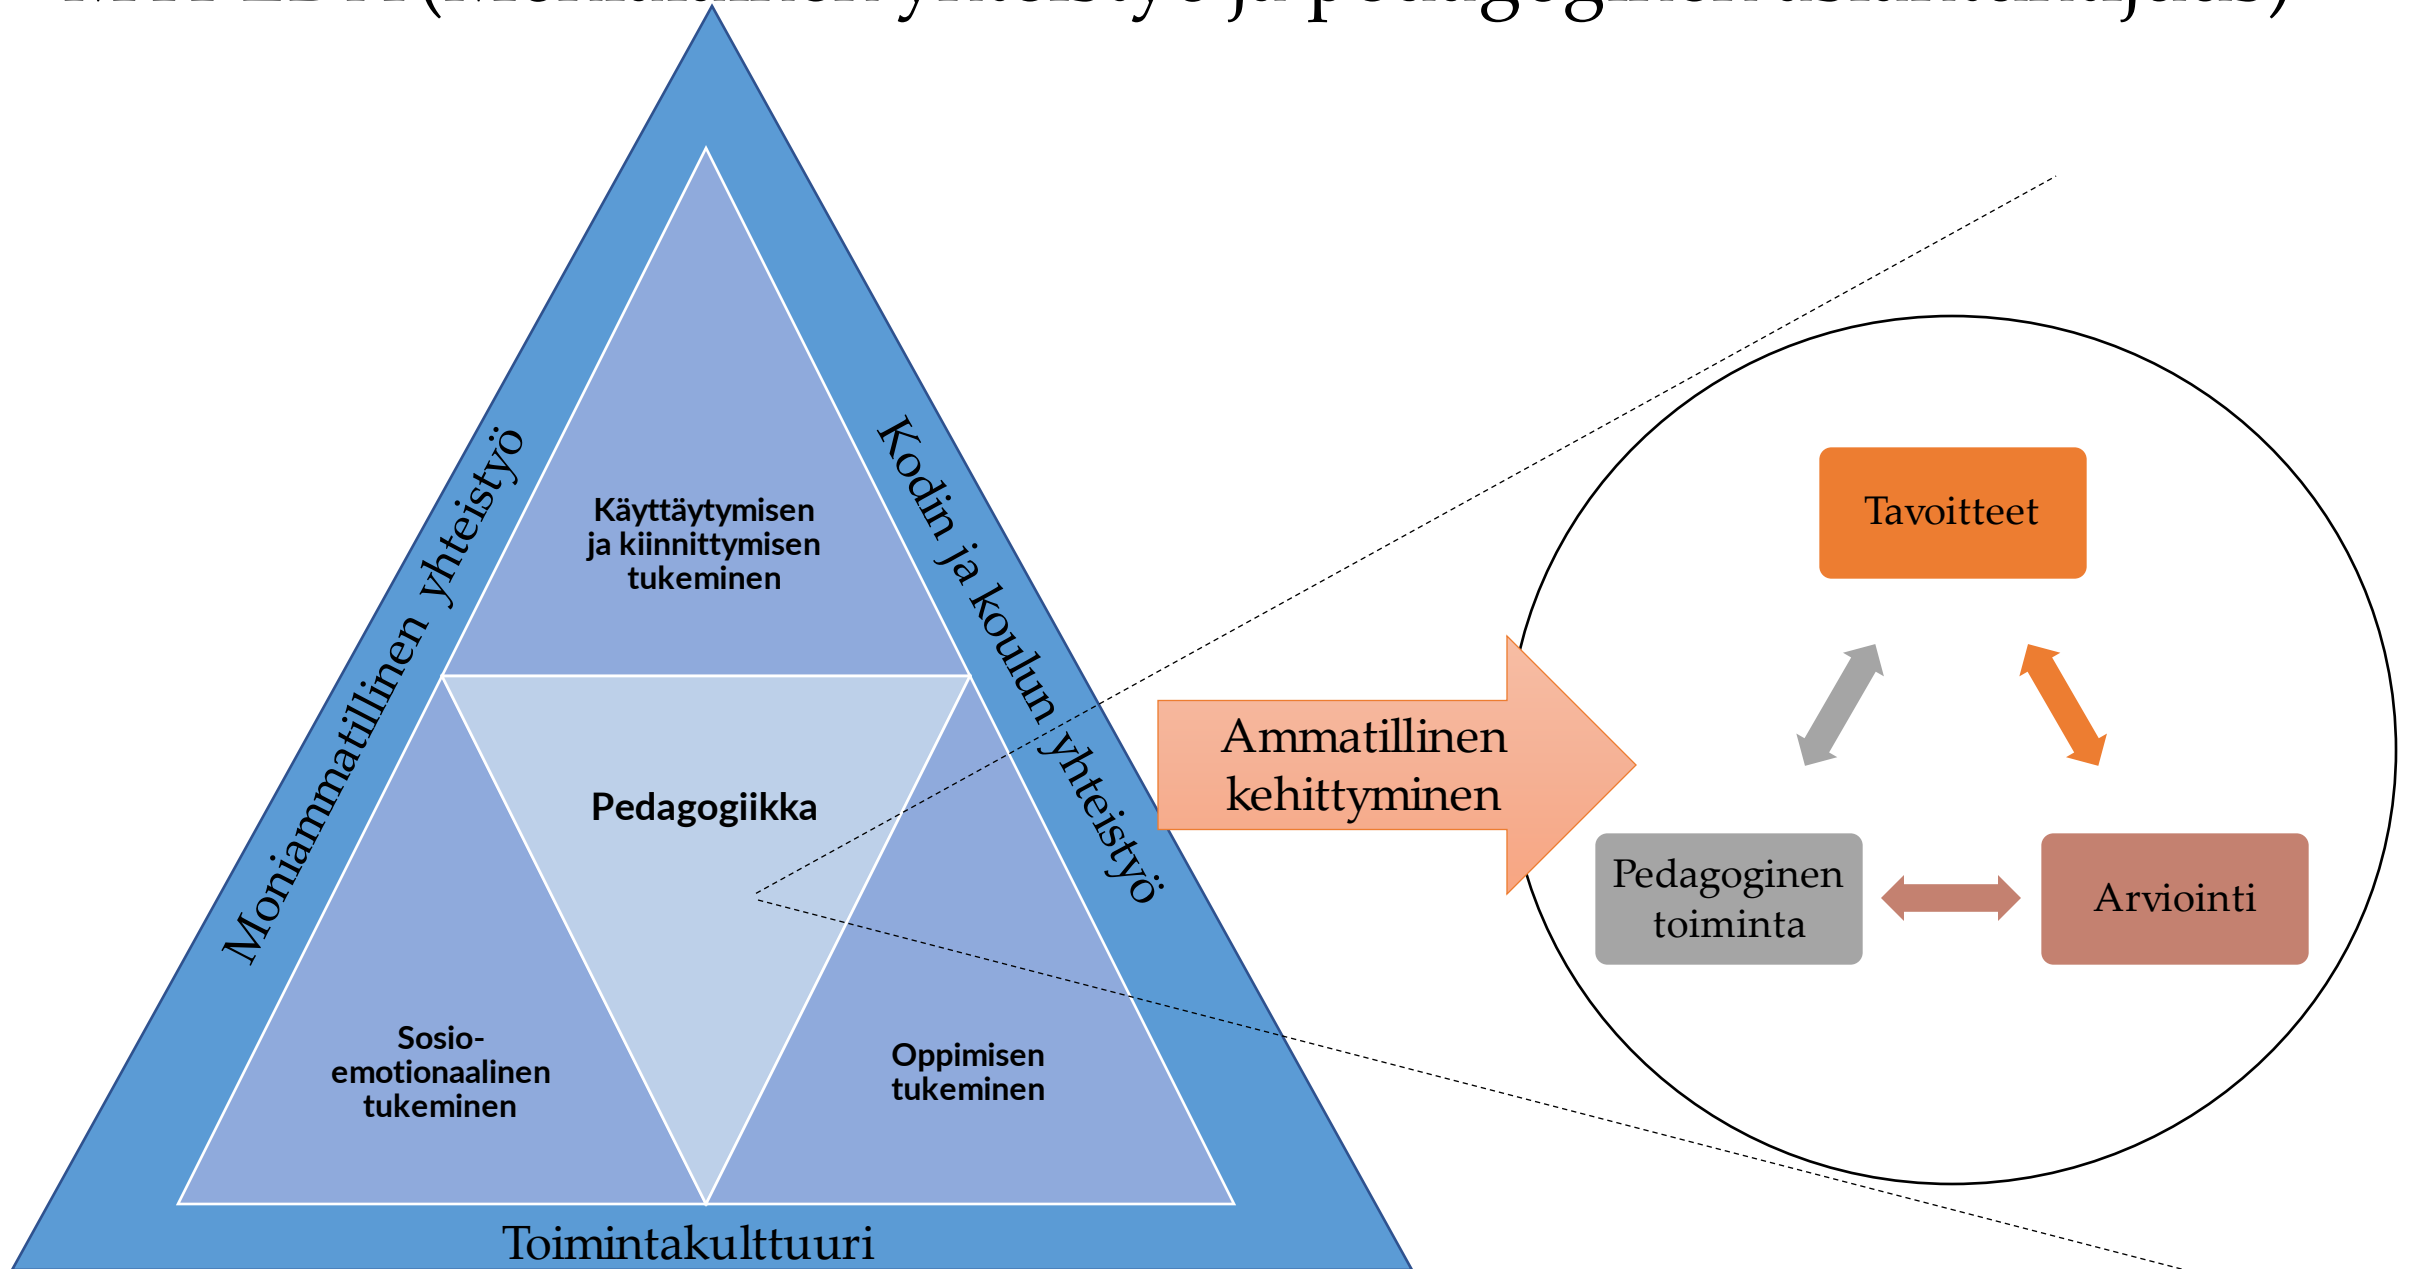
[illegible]

Moniammatillinen yhteistyö

Kodin ja koulun yhteistyö

Käyttäytymisen ja kiinnittymisen tukeminen

Pedagogiikka

Sosio-emotionaalinen tukeminen

Oppimisen tukeminen

Toimintakulttuuri

Ammatillinen kehittyminen

Tavoitteet

Pedagoginen toiminta

Arviointi